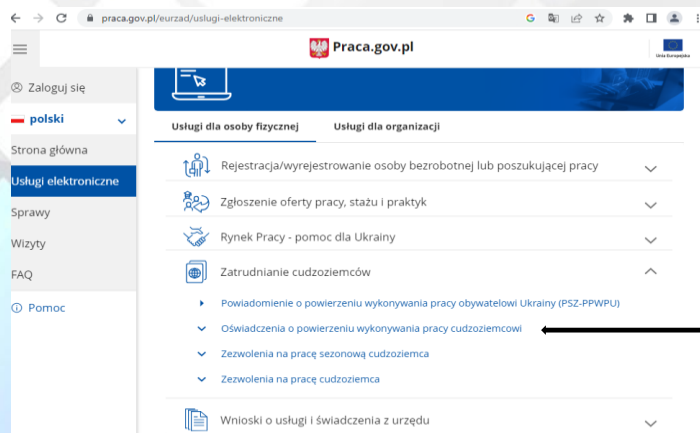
praca.gov.pl/eurzad/uslugi-elektroniczne

Praca.gov.pl

Unia Europejska

Zaloguj się

polski

Strona główna

Usługi elektroniczne

Sprawy

Wizyty

FAQ

Pomoc

Usługi dla osoby fizycznej

Usługi dla organizacji

Rejestracja/wyrejestrowanie osoby bezrobotnej lub poszukującej pracy

Zgłoszenie oferty pracy, stażu i praktyk

Rynek Pracy - pomoc dla Ukrainy

Zatrudnianie cudzoziemców

Powiadomienie o powierzeniu wykonywania pracy obywatelowi Ukrainy (PSZ-PPWPU)

Oświadczenia o powierzeniu wykonywania pracy cudzoziemcowi

Zezwolenia na pracę sezonową cudzoziemca

Zezwolenia na pracę cudzoziemca

Wnioski o usługi i świadczenia z urzędu